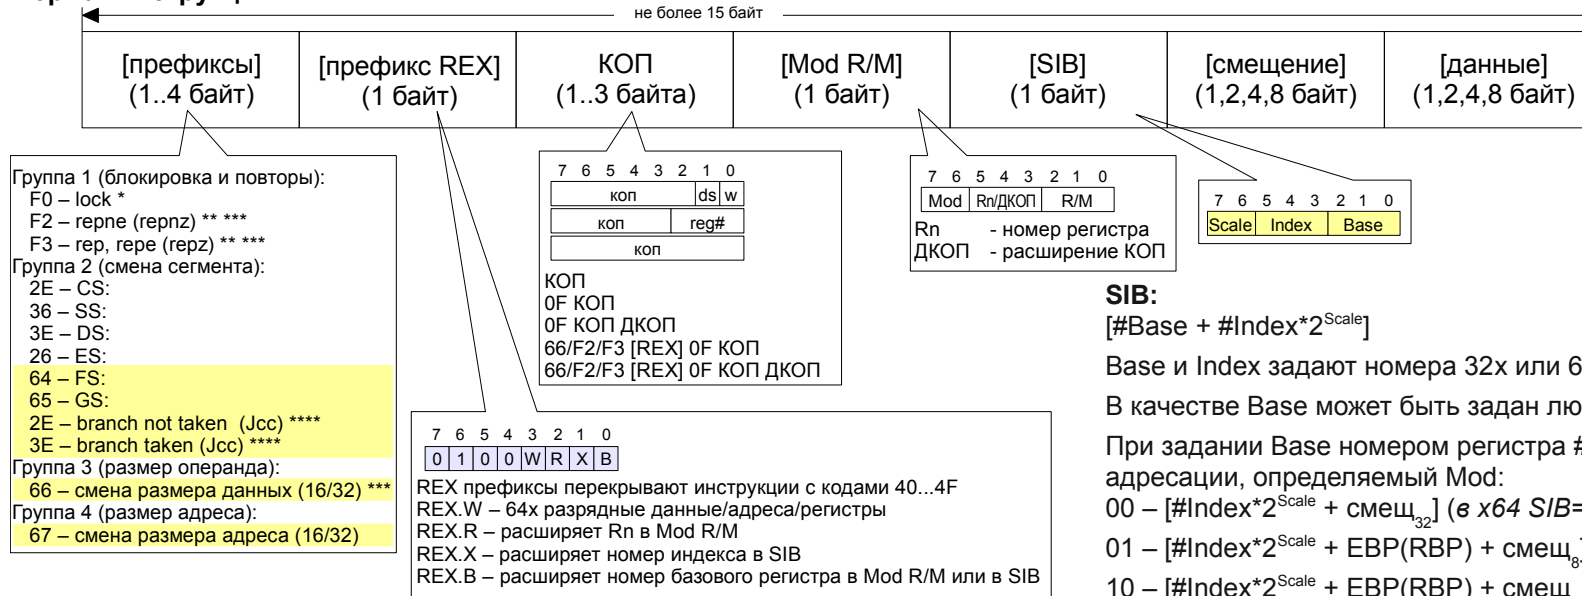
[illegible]

не более 15 байт

[префиксы] (1..4 байт)

[префикс REX] (1 байт)

КОП (1..3 байта)

[Mod R/M] (1 байт)

[SIB] (1 байт)

[смещение] (1,2,4,8 байт)

[данные] (1,2,4,8 байт)

Группа 1 (блокировка и повторы):
F0 – lock *
F2 – repne (repnz) ** ***
F3 – rep, repe (repz) ** ***
Группа 2 (смена сегмента):
2E – CS:
36 – SS:
3E – DS:
26 – ES:
64 – FS:
65 – GS:
2E – branch not taken (Jcc) ****
3E – branch taken (Jcc) ****
Группа 3 (размер операнда):
66 – смена размера данных (16/32) ***
Группа 4 (размер адреса):
67 – смена размера адреса (16/32)

7 6 5 4 3 2 1 0

| коп | ds | w |
|---|---|---|
| коп | reg# | |
| коп | | |

КОП
0F КОП
0F КОП ДКОП
66/F2/F3 [REX] 0F КОП
66/F2/F3 [REX] 0F КОП ДКОП

7 6 5 4 3 2 1 0

| Mod | Rn/ДКОП | R/M |
|---|---|---|

Rn - номер регистра
ДКОП - расширение КОП

7 6 5 4 3 2 1 0

| Scale | Index | Base |
|---|---|---|

7 6 5 4 3 2 1 0

| 0 | 1 | 0 | 0 | W | R | X | B |
|---|---|---|---|---|---|---|---|

REX префиксы перекрывают инструкции с кодами 40...4F
REX.W – 64х разрядные данные/адреса/регистры
REX.R – расширяет Rn в Mod R/M
REX.X – расширяет номер индекса в SIB
REX.B – расширяет номер базового регистра в Mod R/M или в SIB

SIB:
[#Base + #Index*$2^{Scale}$]

Base и Index задают номера 32х или 6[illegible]

В качестве Base может быть задан лю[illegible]

При задании Base номером регистра #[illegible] адресации, определяемый Mod:
00 – [#Index*$2^{Scale}$ + смещ$_{32}$] (в x64 SIB=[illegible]
01 – [#Index*$2^{Scale}$ + EBP(RBP) + смещ$_{8}$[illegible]
10 – [#Index*$2^{Scale}$ + EBP(RBP) + смещ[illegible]